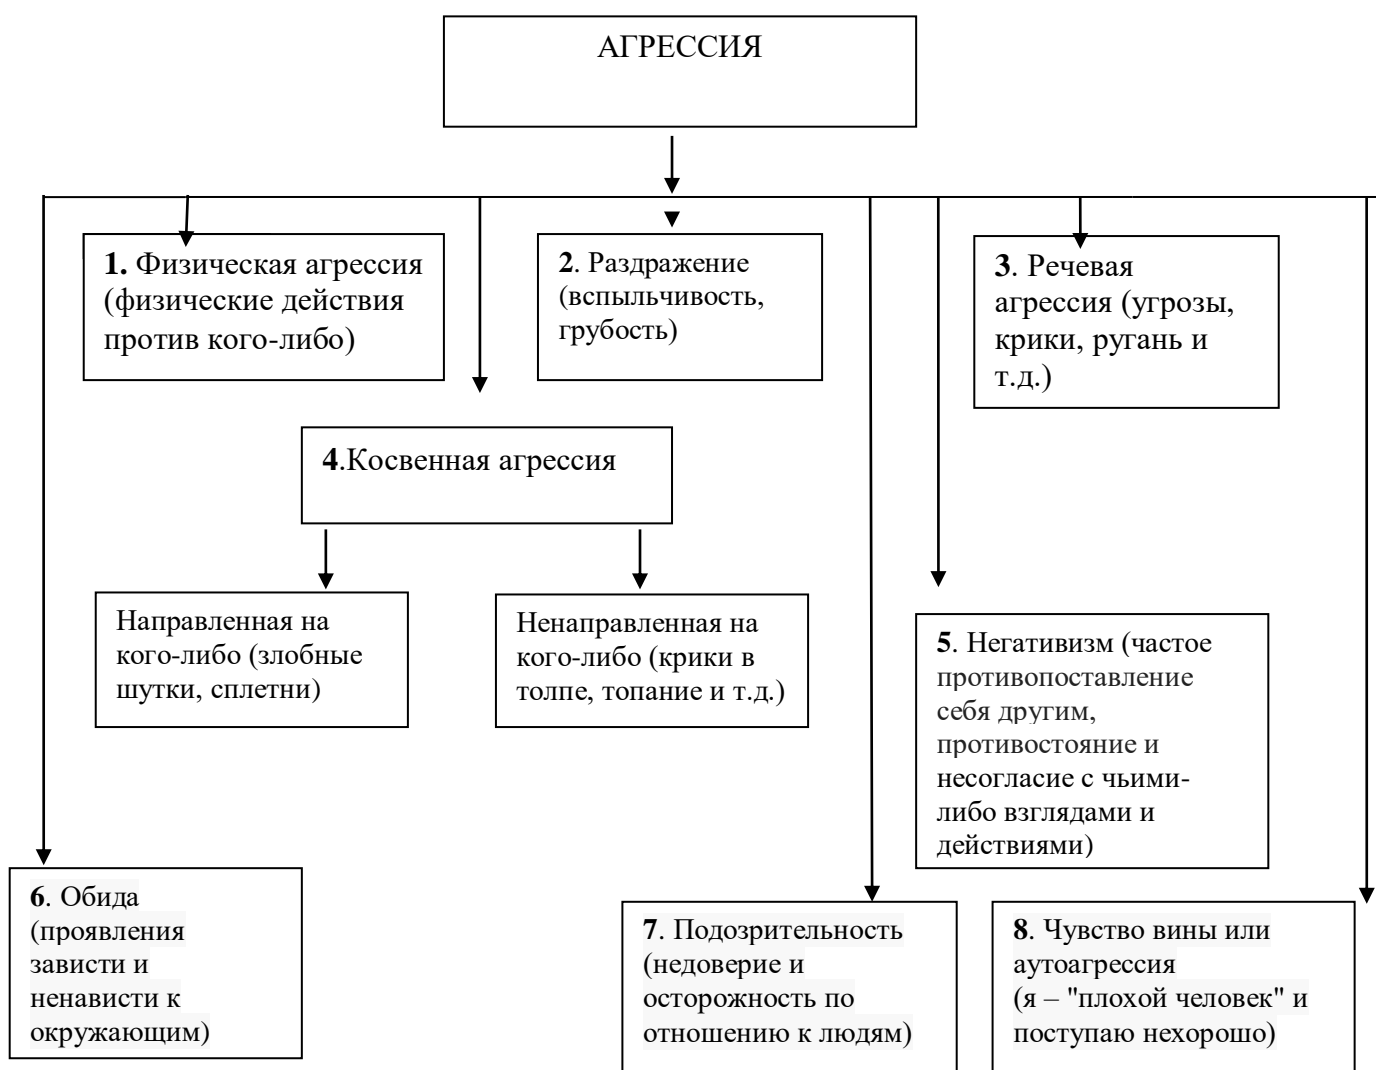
АГРЕССИЯ

**1.** Физическая агрессия (физические действия против кого-либо)

**2**. Раздражение (вспыльчивость, грубость)

**3**. Речевая агрессия (угрозы, крики, ругань и т.д.)

**4**.Косвенная агрессия

Направленная на кого-либо (злобные шутки, сплетни)

Ненаправленная на кого-либо (крики в толпе, топание и т.д.)

**5**. Негативизм (частое противопоставление себя другим, противостояние и несогласие с чьими-либо взглядами и действиями)

**6**. Обида (проявления зависти и ненависти к окружающим)

**7**. Подозрительность (недоверие и осторожность по отношению к людям)

**8**. Чувство вины или аутоагрессия (я – "плохой человек" и поступаю нехорошо)